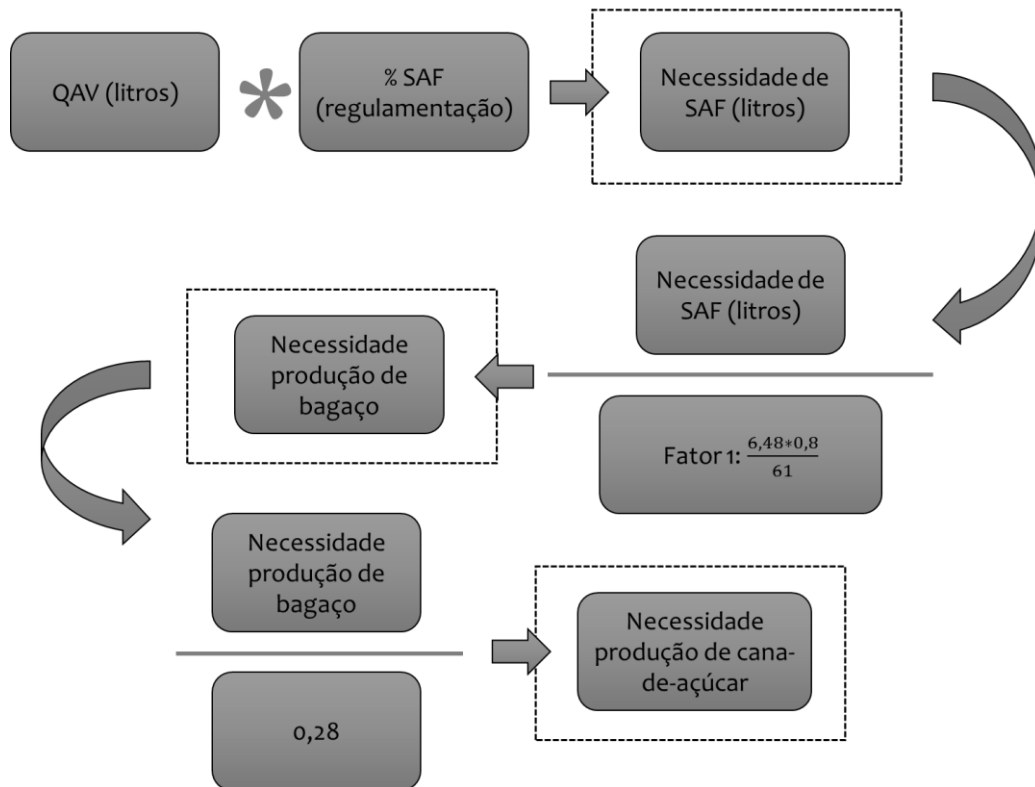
QAV (litros)

*

% SAF (regulamentação)

Necessidade de SAF (litros)

Necessidade de SAF (litros)

Fator 1: $\frac{6,48*0,8}{61}$

Necessidade produção de bagaço

Necessidade produção de bagaço

0,28

Necessidade produção de cana-de-açúcar